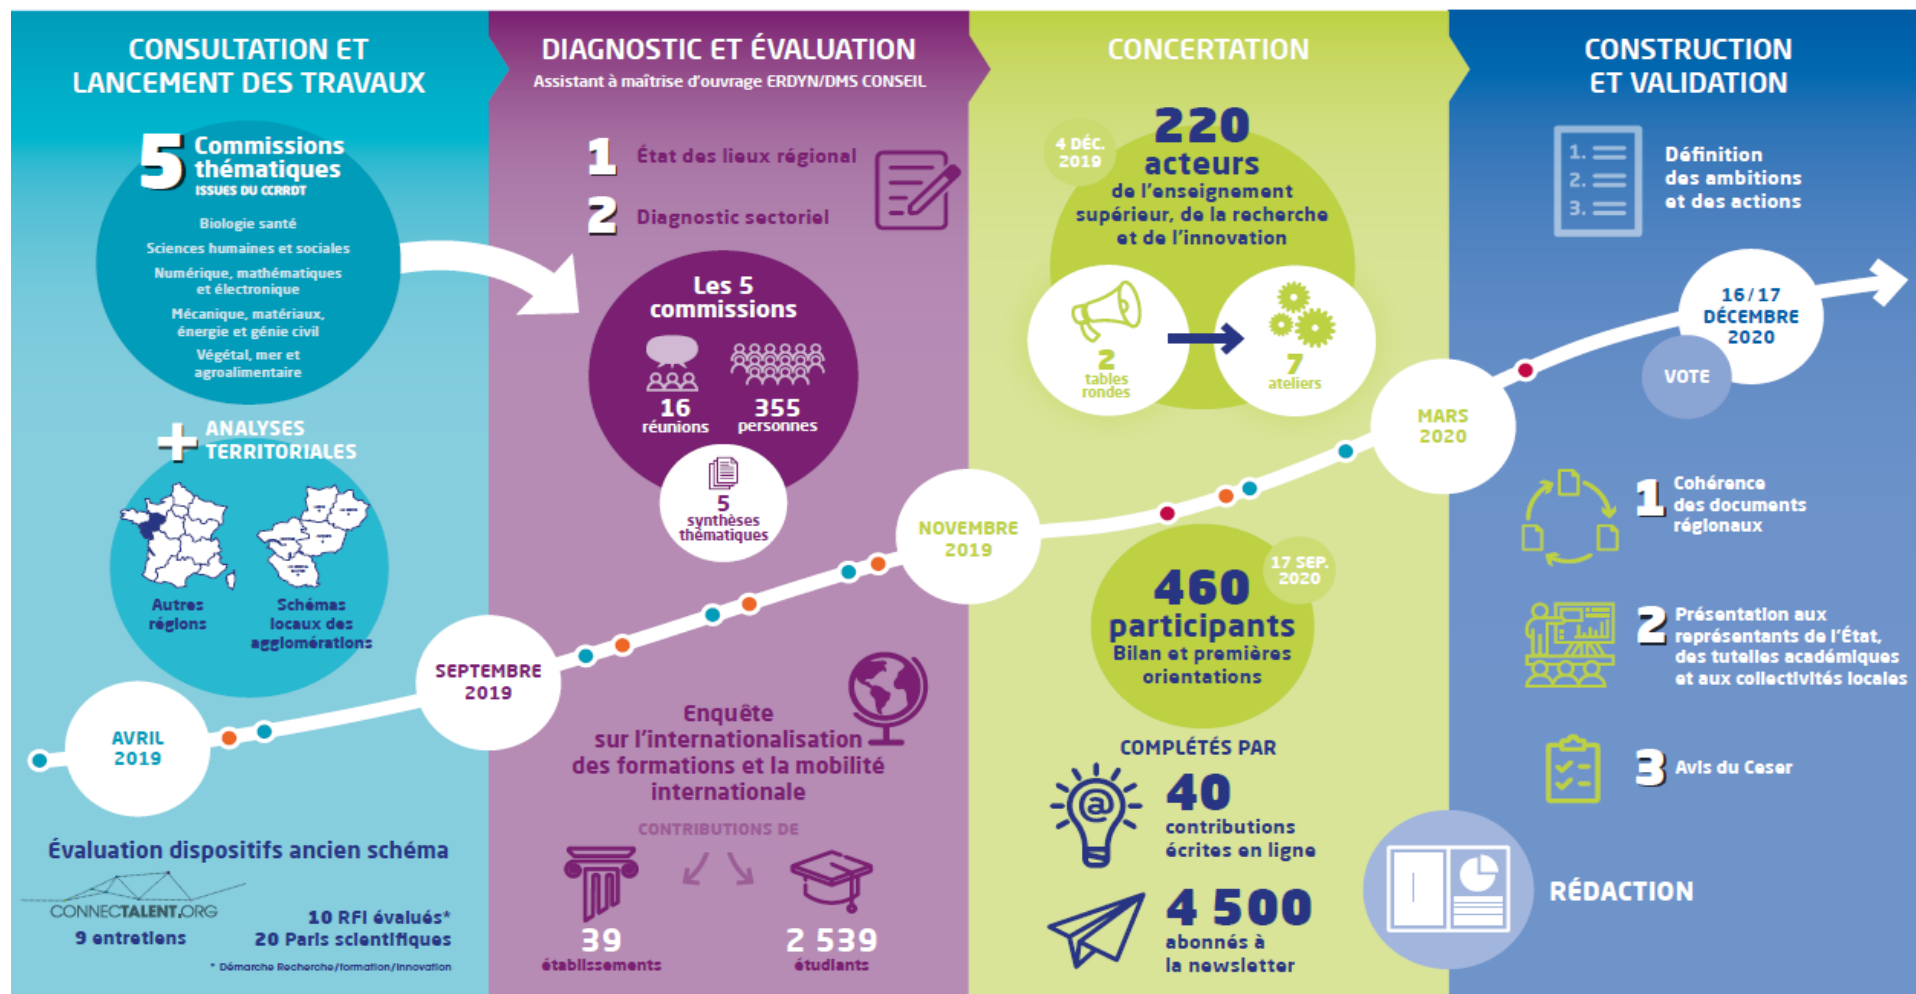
CONSULTATION ET LANCEMENT DES TRAVAUX

5 Commissions thématiques
ISSUES DU CCRRDT

Biologie santé
Sciences humaines et sociales
Numérique, mathématiques et électronique
Mécanique, matériaux, énergie et génie civil
Végétal, mer et agroalimentaire

+ ANALYSES TERRITORIALES

Autres régions
Schémas locaux des agglomérations

AVRIL 2019

Évaluation dispositifs ancien schéma

CONNECTALENT.ORG
9 entretiens
10 RFI évalués*
20 Paris scientifiques
* Démarche Recherche/formation/innovation

DIAGNOSTIC ET ÉVALUATION
Assistant à maîtrise d'ouvrage ERDYN/DMS CONSEIL

1 État des lieux régional
2 Diagnostic sectoriel

Les 5 commissions
16 réunions
355 personnes
5 synthèses thématiques

SEPTEMBRE 2019

Enquête sur l'internationalisation des formations et la mobilité internationale

CONTRIBUTIONS DE
39 établissements
2 539 étudiants

CONCERTATION

4 DÉC. 2019
220 acteurs
de l'enseignement supérieur, de la recherche et de l'innovation

2 tables rondes
7 ateliers

NOVEMBRE 2019

17 SEP. 2020
460 participants
Bilan et premières orientations

COMPLÉTÉS PAR
40 contributions écrites en ligne
4 500 abonnés à la newsletter

MARS 2020

CONSTRUCTION ET VALIDATION

1.
2.
3.
Définition des ambitions et des actions

16/17 DÉCEMBRE 2020
VOTE

1 Cohérence des documents régionaux
2 Présentation aux représentants de l'État, des tutelles académiques et aux collectivités locales
3 Avis du Ceser

RÉDACTION